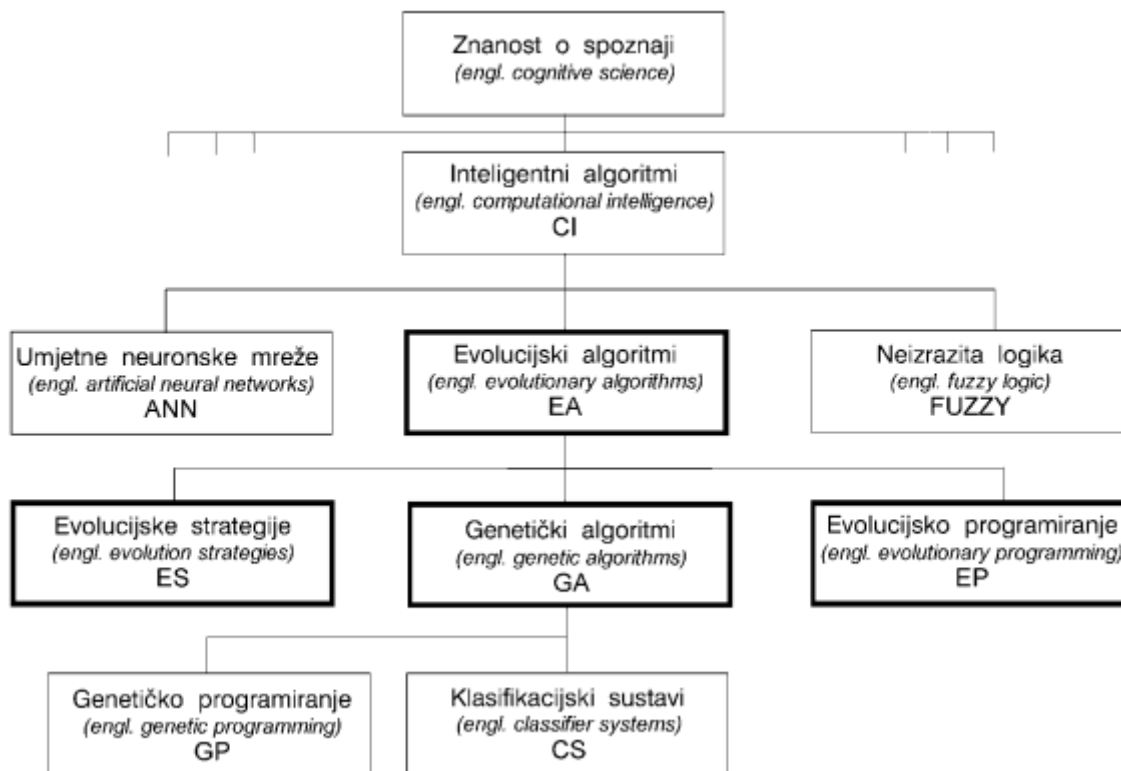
Znanost o spoznaji
(engl. cognitive science)

Inteligentni algoritmi
(engl. computational intelligence)
CI

Umjetne neuronske mreže
(engl. artificial neural networks)
ANN

Evolucijski algoritmi
(engl. evolutionary algorithms)
EA

Neizrazita logika
(engl. fuzzy logic)
FUZZY

Evolucijske strategije
(engl. evolution strategies)
ES

Genetički algoritmi
(engl. genetic algorithms)
GA

Evolucijsko programiranje
(engl. evolutionary programming)
EP

Genetičko programiranje
(engl. genetic programming)
GP

Klasifikacijski sustavi
(engl. classifier systems)
CS